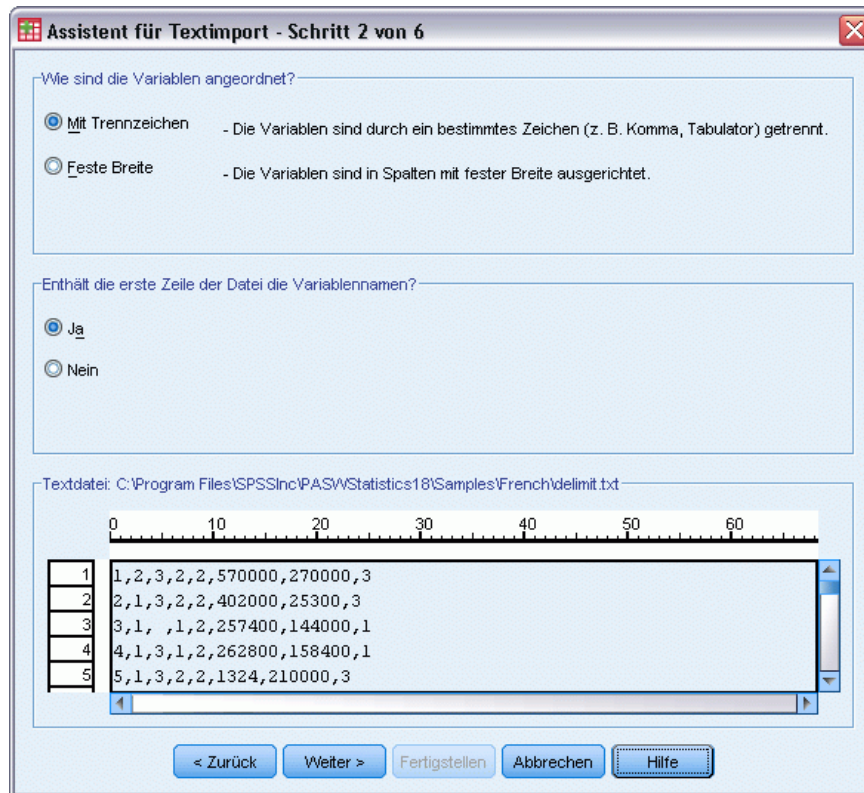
Assistent für Textimport - Schritt 2 von 6

Wie sind die Variablen angeordnet?

Mit Trennzeichen - Die Variablen sind durch ein bestimmtes Zeichen (z. B. Komma, Tabulator) getrennt.

Feste Breite - Die Variablen sind in Spalten mit fester Breite ausgerichtet.

Enthält die erste Zeile der Datei die Variablennamen?

Ja

Nein

Textdatei: C:\Program Files\SPSSInc\PASWStatistics18\Samples\French\delimit.txt

0 10 20 30 40 50 60

1 1,2,3,2,2,570000,270000,3
2 2,1,3,2,2,402000,25300,3
3 3,1, ,1,2,257400,144000,1
4 4,1,3,1,2,262800,158400,1
5 5,1,3,2,2,1324,210000,3

< Zurück Weiter > Fertigstellen Abbrechen Hilfe